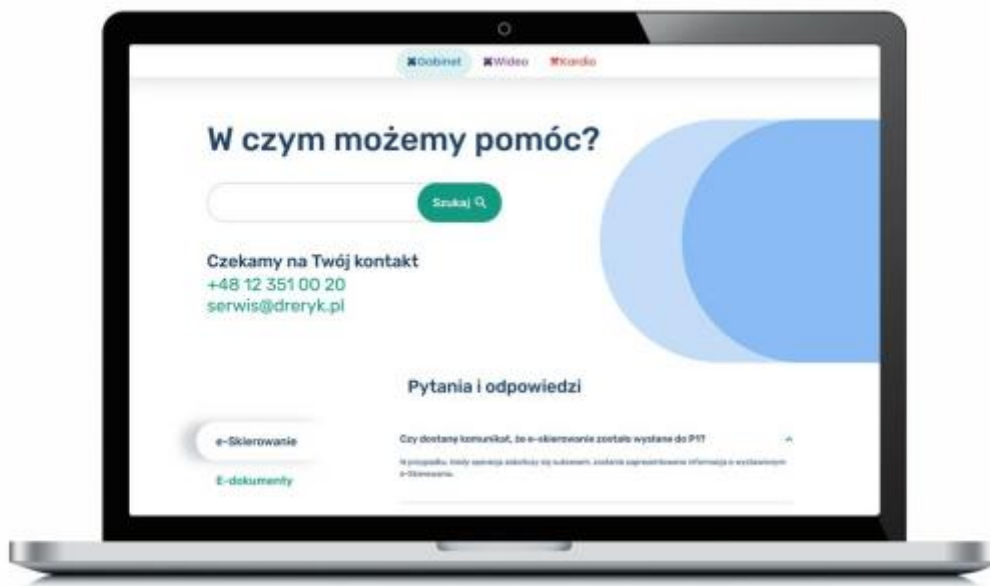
Gabinet Wideo Kardio

W czym możemy pomóc?

Szukaj

Czekamy na Twój kontakt
+48 12 351 00 20
serwis@dreryk.pl

Pytania i odpowiedzi

e-Skierowanie

E-dokumenty

Czy dostanę komunikat, że e-skierowanie zostało wysłane do P1?

W przypadku, kiedy operacja zakończy się sukcesem, zostanie zaprezentowana informacja o wystawionym e-Skierowaniu.